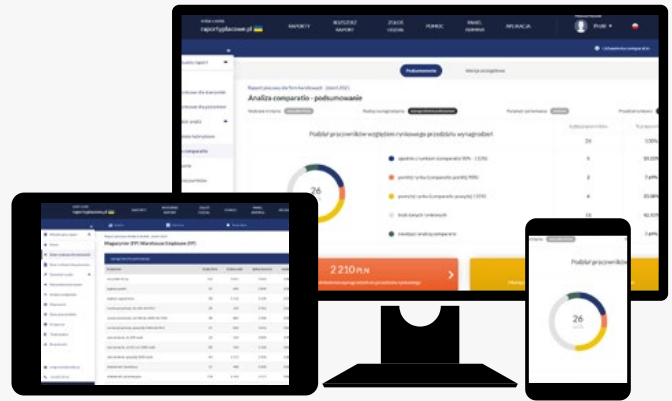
raportyplacowe.pl

RAPORTY

RAPORT

POMOC

PANEL

APLIKACJA

Podsumowanie

Analiza comparatio - podsumowanie

Podział pracowników względem rynkowego przedziału wynagrodzeń

26

100%

5

2

4

13

2 210 PLN

Magazynier (FP) Warehouse Employee (FP)

raportyplacowe.pl

26

Podział pracowników